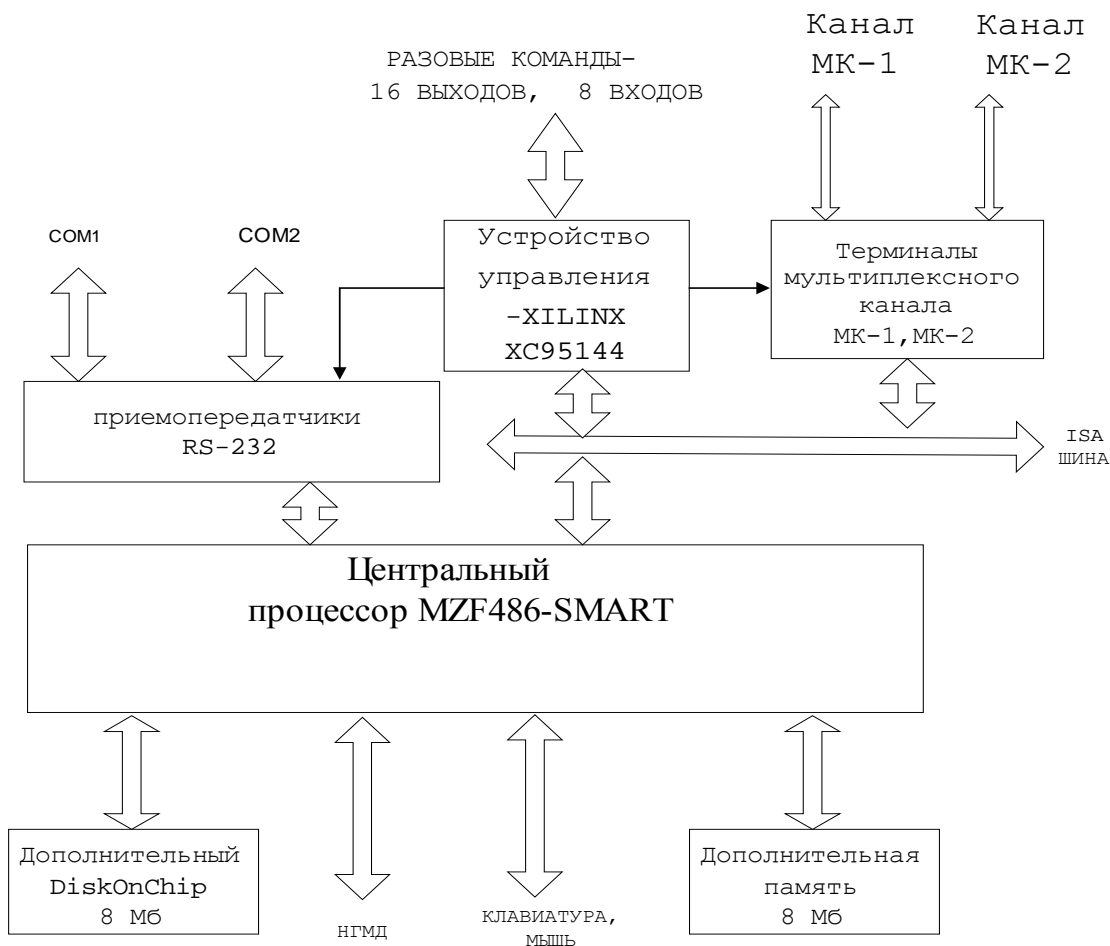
РАЗОВЫЕ КОМАНДЫ-
16 ВЫХОДОВ, 8 ВХОДОВ

Канал
МК-1

Канал
МК-2

COM1

COM2

Устройство
управления
-XILINX
XC95144

Терминалы
мультиплексного
канала
МК-1,МК-2

приемопередатчики
RS-232

ISA
ШИНА

Центральный
процессор MZF486-SMART

Дополнительный
DiskOnChip
8 Мб

НГМД

КЛАВИАТУРА,
МЫШЬ

Дополнительная
память
8 Мб